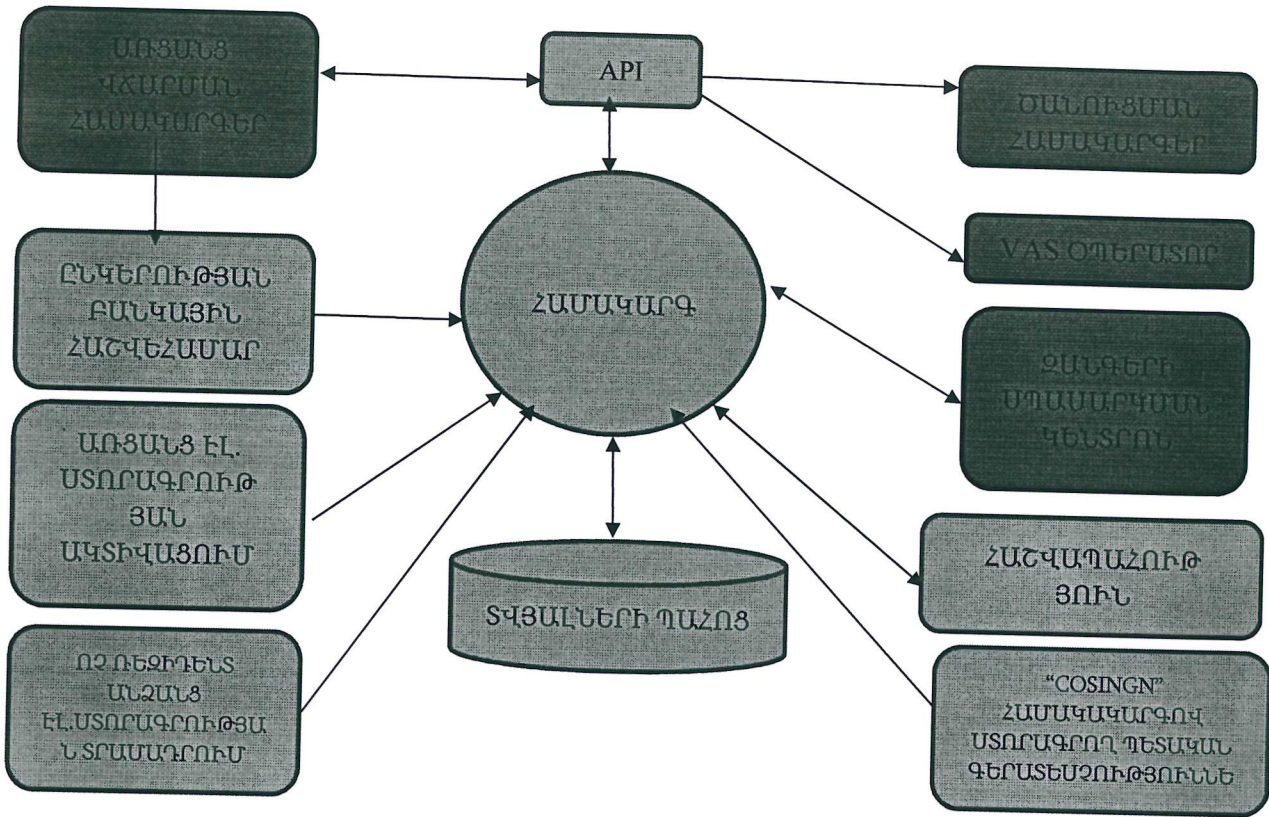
ԱՌՑԱՆՑ ՎՃԱՐՄԱՆ ՀԱՄԱԿԱՐԳԵՐ

API

ԾԱՆՈՒՑՄԱՆ ՀԱՄԱԿԱՐԳԵՐ

VAS ՕՊԵՐԱՏՈՐ

ԸՆԿԵՐՈՒԹՅԱՆ ԲԱՆԿԱՅԻՆ ՀԱՇՎԵՀԱՄԱՐ

ՀԱՄԱԿԱՐԳ

ԶԱՆԳԵՐԻ ՍՊԱՍԱՐԿՄԱՆ ԿԵՆՏՐՈՆ

ԱՌՑԱՆՑ ԷԼ. ՍՏՈՐԱԳՐՈՒԹՅԱՆ ԱԿՏԻՎԱՑՈՒՄ

ՏՎՅԱԼՆԵՐԻ ՊԱՀՈՑ

ՀԱՇՎԱՊԱՀՈՒԹՅՈՒՆ

ՈՉ ՌԵԶԻԴԵՆՏ ԱՆՁԱՆՑ ԷԼ.ՍՏՈՐԱԳՐՈՒԹՅԱՆ ՏՐԱՄԱԴՐՈՒՄ

"COSINGN" ՀԱՄԱԿԱԿԱՐԳՈՎ ՍՏՈՐԱԳՐՈՂ ՊԵՏԱԿԱՆ ԳԵՐԱՏԵՍՉՈՒԹՅՈՒՆՆԵ